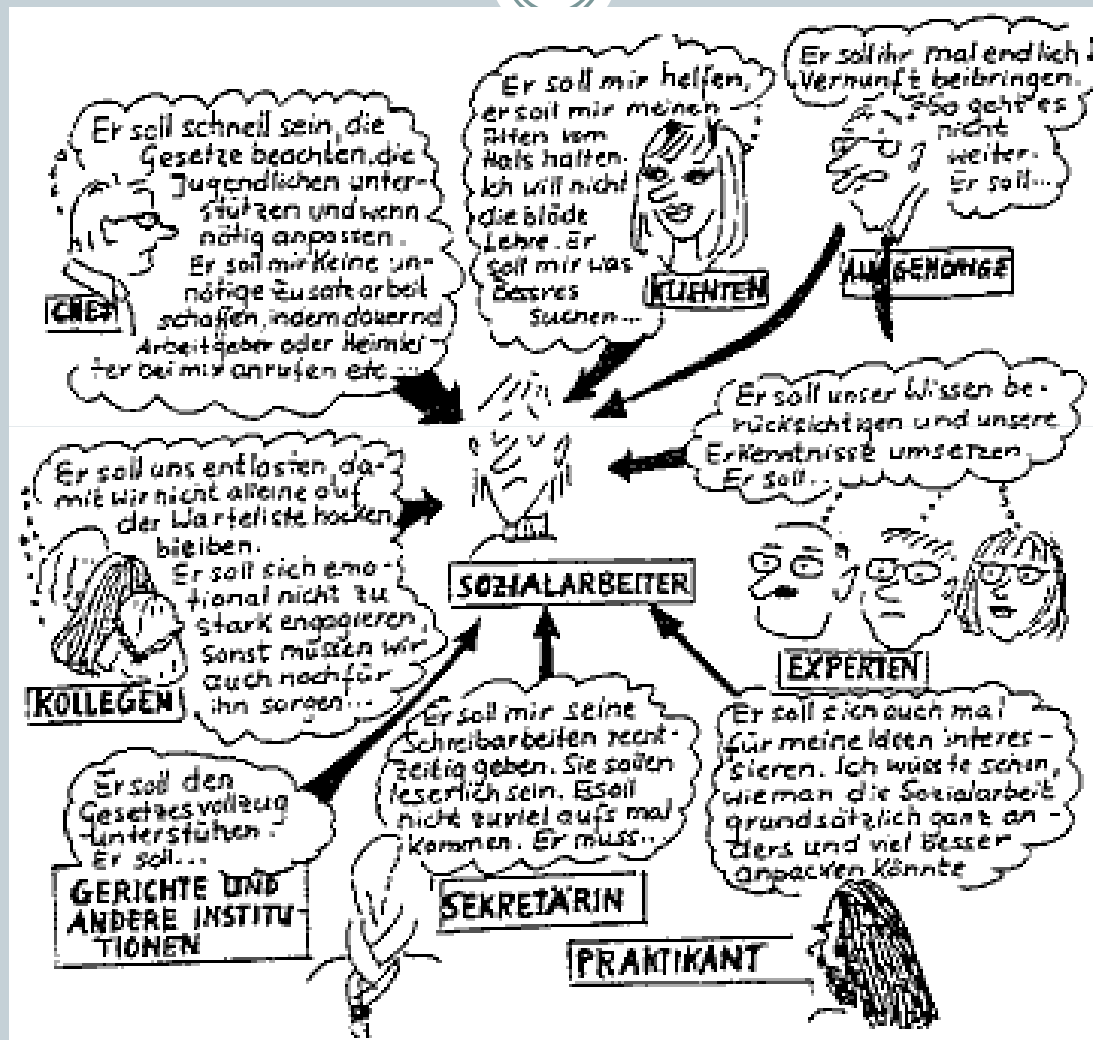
Er soll schnell sein, die Gesetze beachten, die Jugendlichen unterstützen und wenn nötig anpassen. Er soll mir keine unnötige Zusatzarbeit schaffen, indem dauernd Arbeitgeber oder Heimleiter bei mir anrufen etc...

CHEF

Er soll mir helfen, er soll mir meinen Alten vom Hals halten. Ich will nicht die blöde Lehre. Er soll mir was Besseres suchen...

KLIENTEN

Er soll ihr mal endlich Vernunft beibringen. So geht es nicht weiter. Er soll...

ANGEHÖRIGE

Er soll unser Wissen berücksichtigen und unsere Erkenntnisse umsetzen. Er soll...

Er soll uns entlasten, damit wir nicht alleine auf der Warteliste hocken bleiben. Er soll sich emotional nicht zu stark engagieren, sonst müssen wir auch noch für ihn sorgen...

SOZIALARBEITER

EXPERTEN

KOLLEGEN

Er soll mir seine Schreibarbeiten rechtzeitig geben. Sie sollen leserlich sein. Es soll nicht zuviel aufs mal kommen. Er muss...

Er soll sich auch mal für meine Ideen interessieren. Ich wüsste schon, wie man die Sozialarbeit grundsätzlich ganz anders und viel besser anpacken könnte

Er soll den Gesetzesvollzug unterstützen. Er soll...

GERICHTE UND ANDERE INSTITUTIONEN

SEKRETÄRIN

PRAKTIKANT